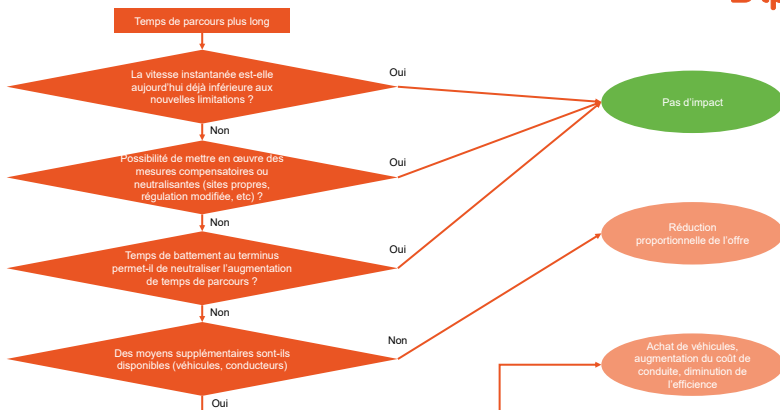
Temps de parcours plus long

La vitesse instantanée est-elle aujourd'hui déjà inférieure aux nouvelles limitations ?

Oui

Pas d'impact

Non

Possibilité de mettre en œuvre des mesures compensatoires ou neutralisantes (sites propres, régulation modifiée, etc) ?

Oui

Non

Temps de battement au terminus permet-il de neutraliser l'augmentation de temps de parcours ?

Oui

Réduction proportionnelle de l'offre

Non

Des moyens supplémentaires sont-ils disponibles (véhicules, conducteurs)

Non

Achat de véhicules, augmentation du coût de conduite, diminution de l'efficience

Oui